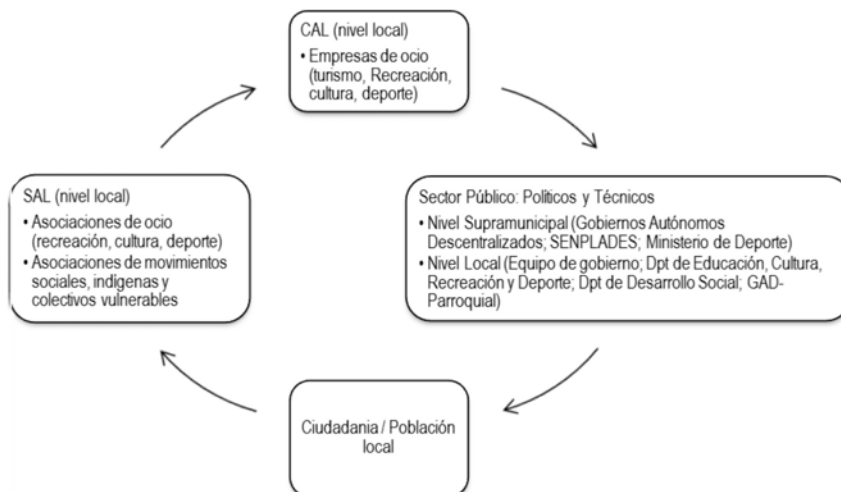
CAL (nivel local)
• Empresas de ocio (turismo, Recreación, cultura, deporte)

Sector Público: Políticos y Técnicos
• Nivel Supramunicipal (Gobiernos Autónomos Descentralizados; SENPLADES; Ministerio de Deporte)
• Nivel Local (Equipo de gobierno; Dpt de Educación, Cultura, Recreación y Deporte; Dpt de Desarrollo Social; GAD-Parroquial)

Ciudadania / Población local

SAL (nivel local)
• Asociaciones de ocio (recreación, cultura, deporte)
• Asociaciones de movimientos sociales, indígenas y colectivos vulnerables